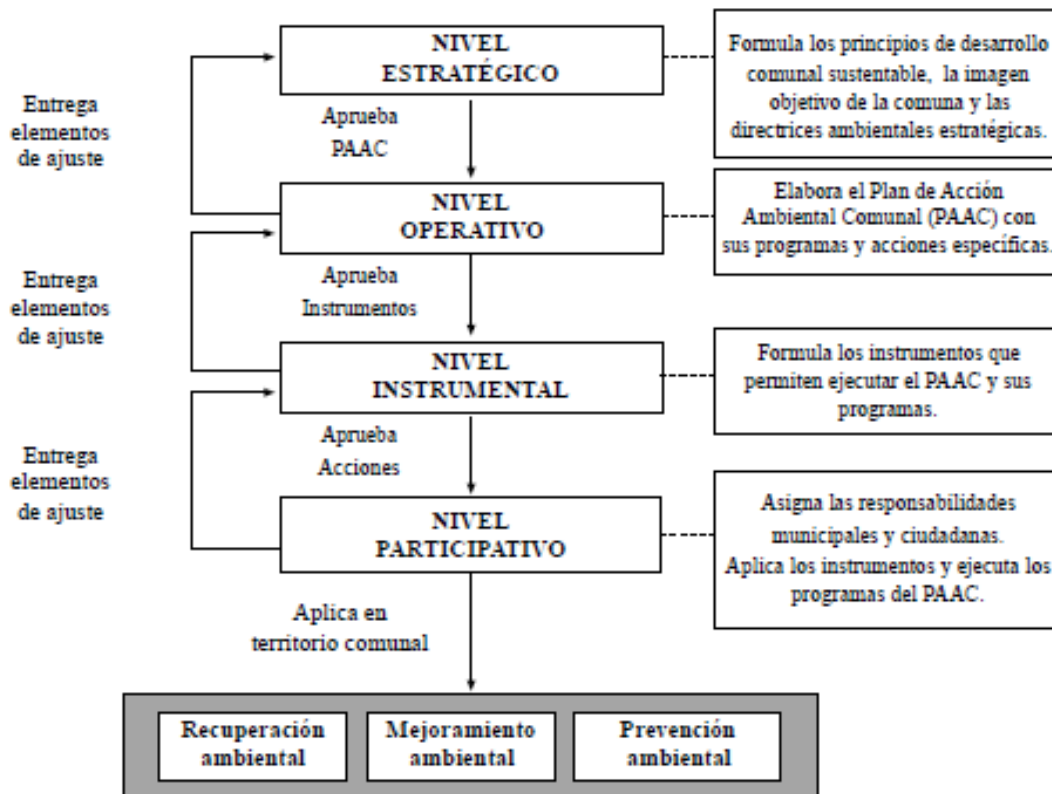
NIVEL
ESTRATÉGICO

Formula los principios de desarrollo comunal sustentable, la imagen objetivo de la comuna y las directrices ambientales estratégicas.

Entrega elementos de ajuste

Aprueba PAAC

NIVEL
OPERATIVO

Elabora el Plan de Acción Ambiental Comunal (PAAC) con sus programas y acciones específicas.

Entrega elementos de ajuste

Aprueba Instrumentos

NIVEL
INSTRUMENTAL

Formula los instrumentos que permiten ejecutar el PAAC y sus programas.

Entrega elementos de ajuste

Aprueba Acciones

NIVEL
PARTICIPATIVO

Asigna las responsabilidades municipales y ciudadanas.
Aplica los instrumentos y ejecuta los programas del PAAC.

Aplica en territorio comunal

Recuperación ambiental

Mejoramiento ambiental

Prevención ambiental